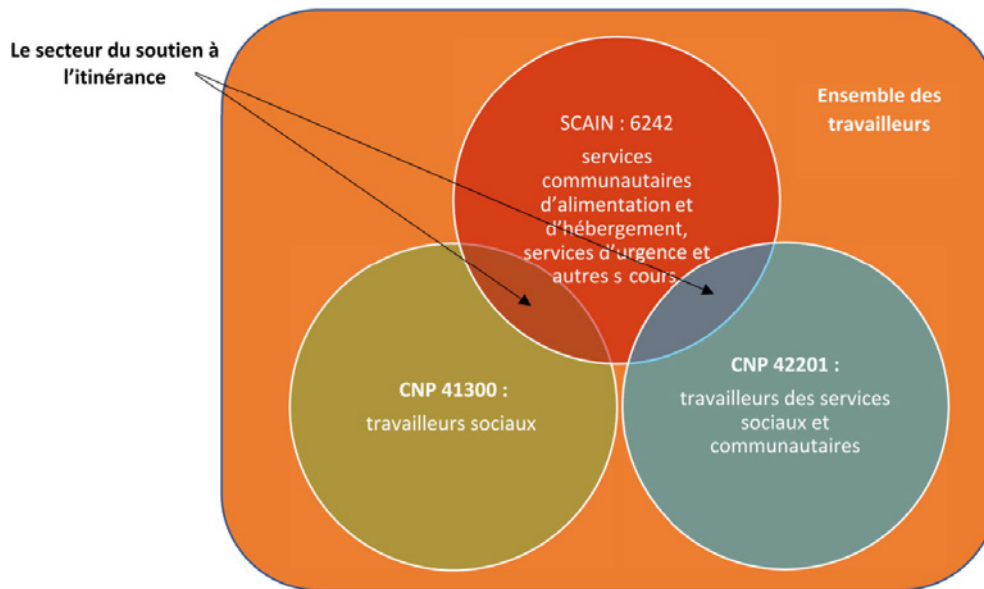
Le secteur du soutien à l'itinérance

Ensemble des travailleurs

SCAIN : 6242

services communautaires d'alimentation et d'hébergement, services d'urgence et autres s cours

CNP 41300 :

travailleurs sociaux

CNP 42201 :

travailleurs des services sociaux et communautaires